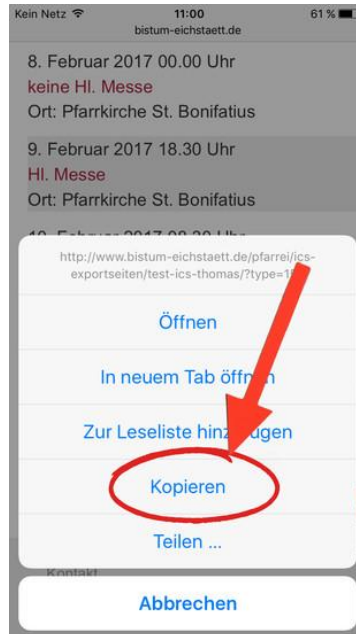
Kein Netz
11:00
bistum-eichstaett.de
61 %

8. Februar 2017 00.00 Uhr
keine Hl. Messe
Ort: Pfarrkirche St. Bonifatius

9. Februar 2017 18.30 Uhr
Hl. Messe
Ort: Pfarrkirche St. Bonifatius

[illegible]

http://www.bistum-eichstaett.de/pfarrei/ics-exportseiten/test-ics-thomas/?type=1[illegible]

Öffnen

In neuem Tab öffn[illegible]

Zur Leseliste hinz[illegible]fügen

Kopieren

Teilen ...

Kontakt

Abbrechen